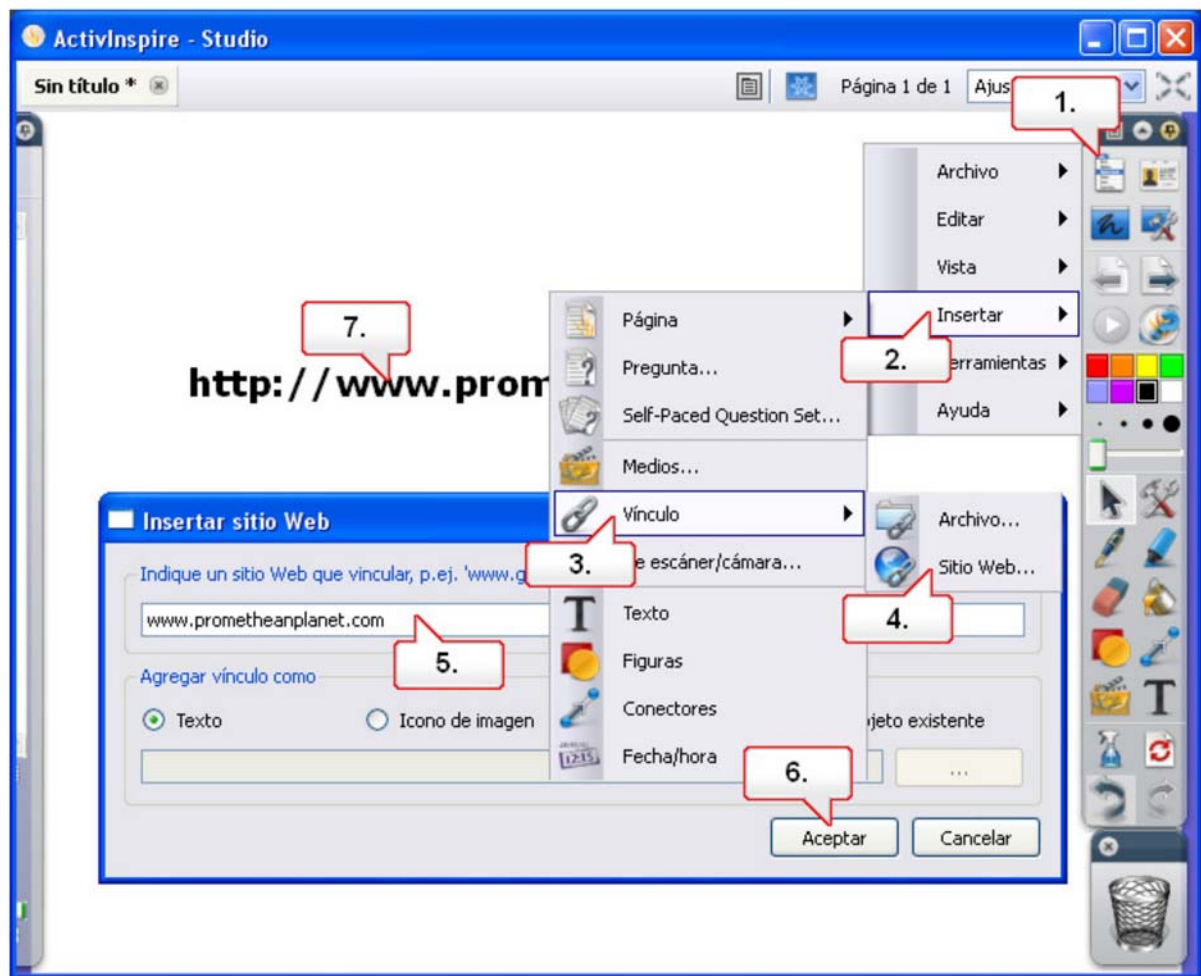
ActivInspire - Studio

Sin título *

Página 1 de 1 Ajus

1.

Archivo
Editar
Vista
Insertar
2.
erramientas
Ayuda

7.

http://www.prom

Página
Pregunta...
Self-Paced Question Set...
Medios...
Vínculo
3.
e escáner/cámara...
Texto
Figuras
Conectores
Fecha/hora

Archivo...
Sitio Web...
4.

Insertar sitio Web

Indique un sitio Web que vincular, p.ej. 'www.g

www.prometheanplanet.com

5.

Agregar vínculo como

Texto
Icono de imagen
bjeto existente

...

6.

Aceptar
Cancelar

12:15